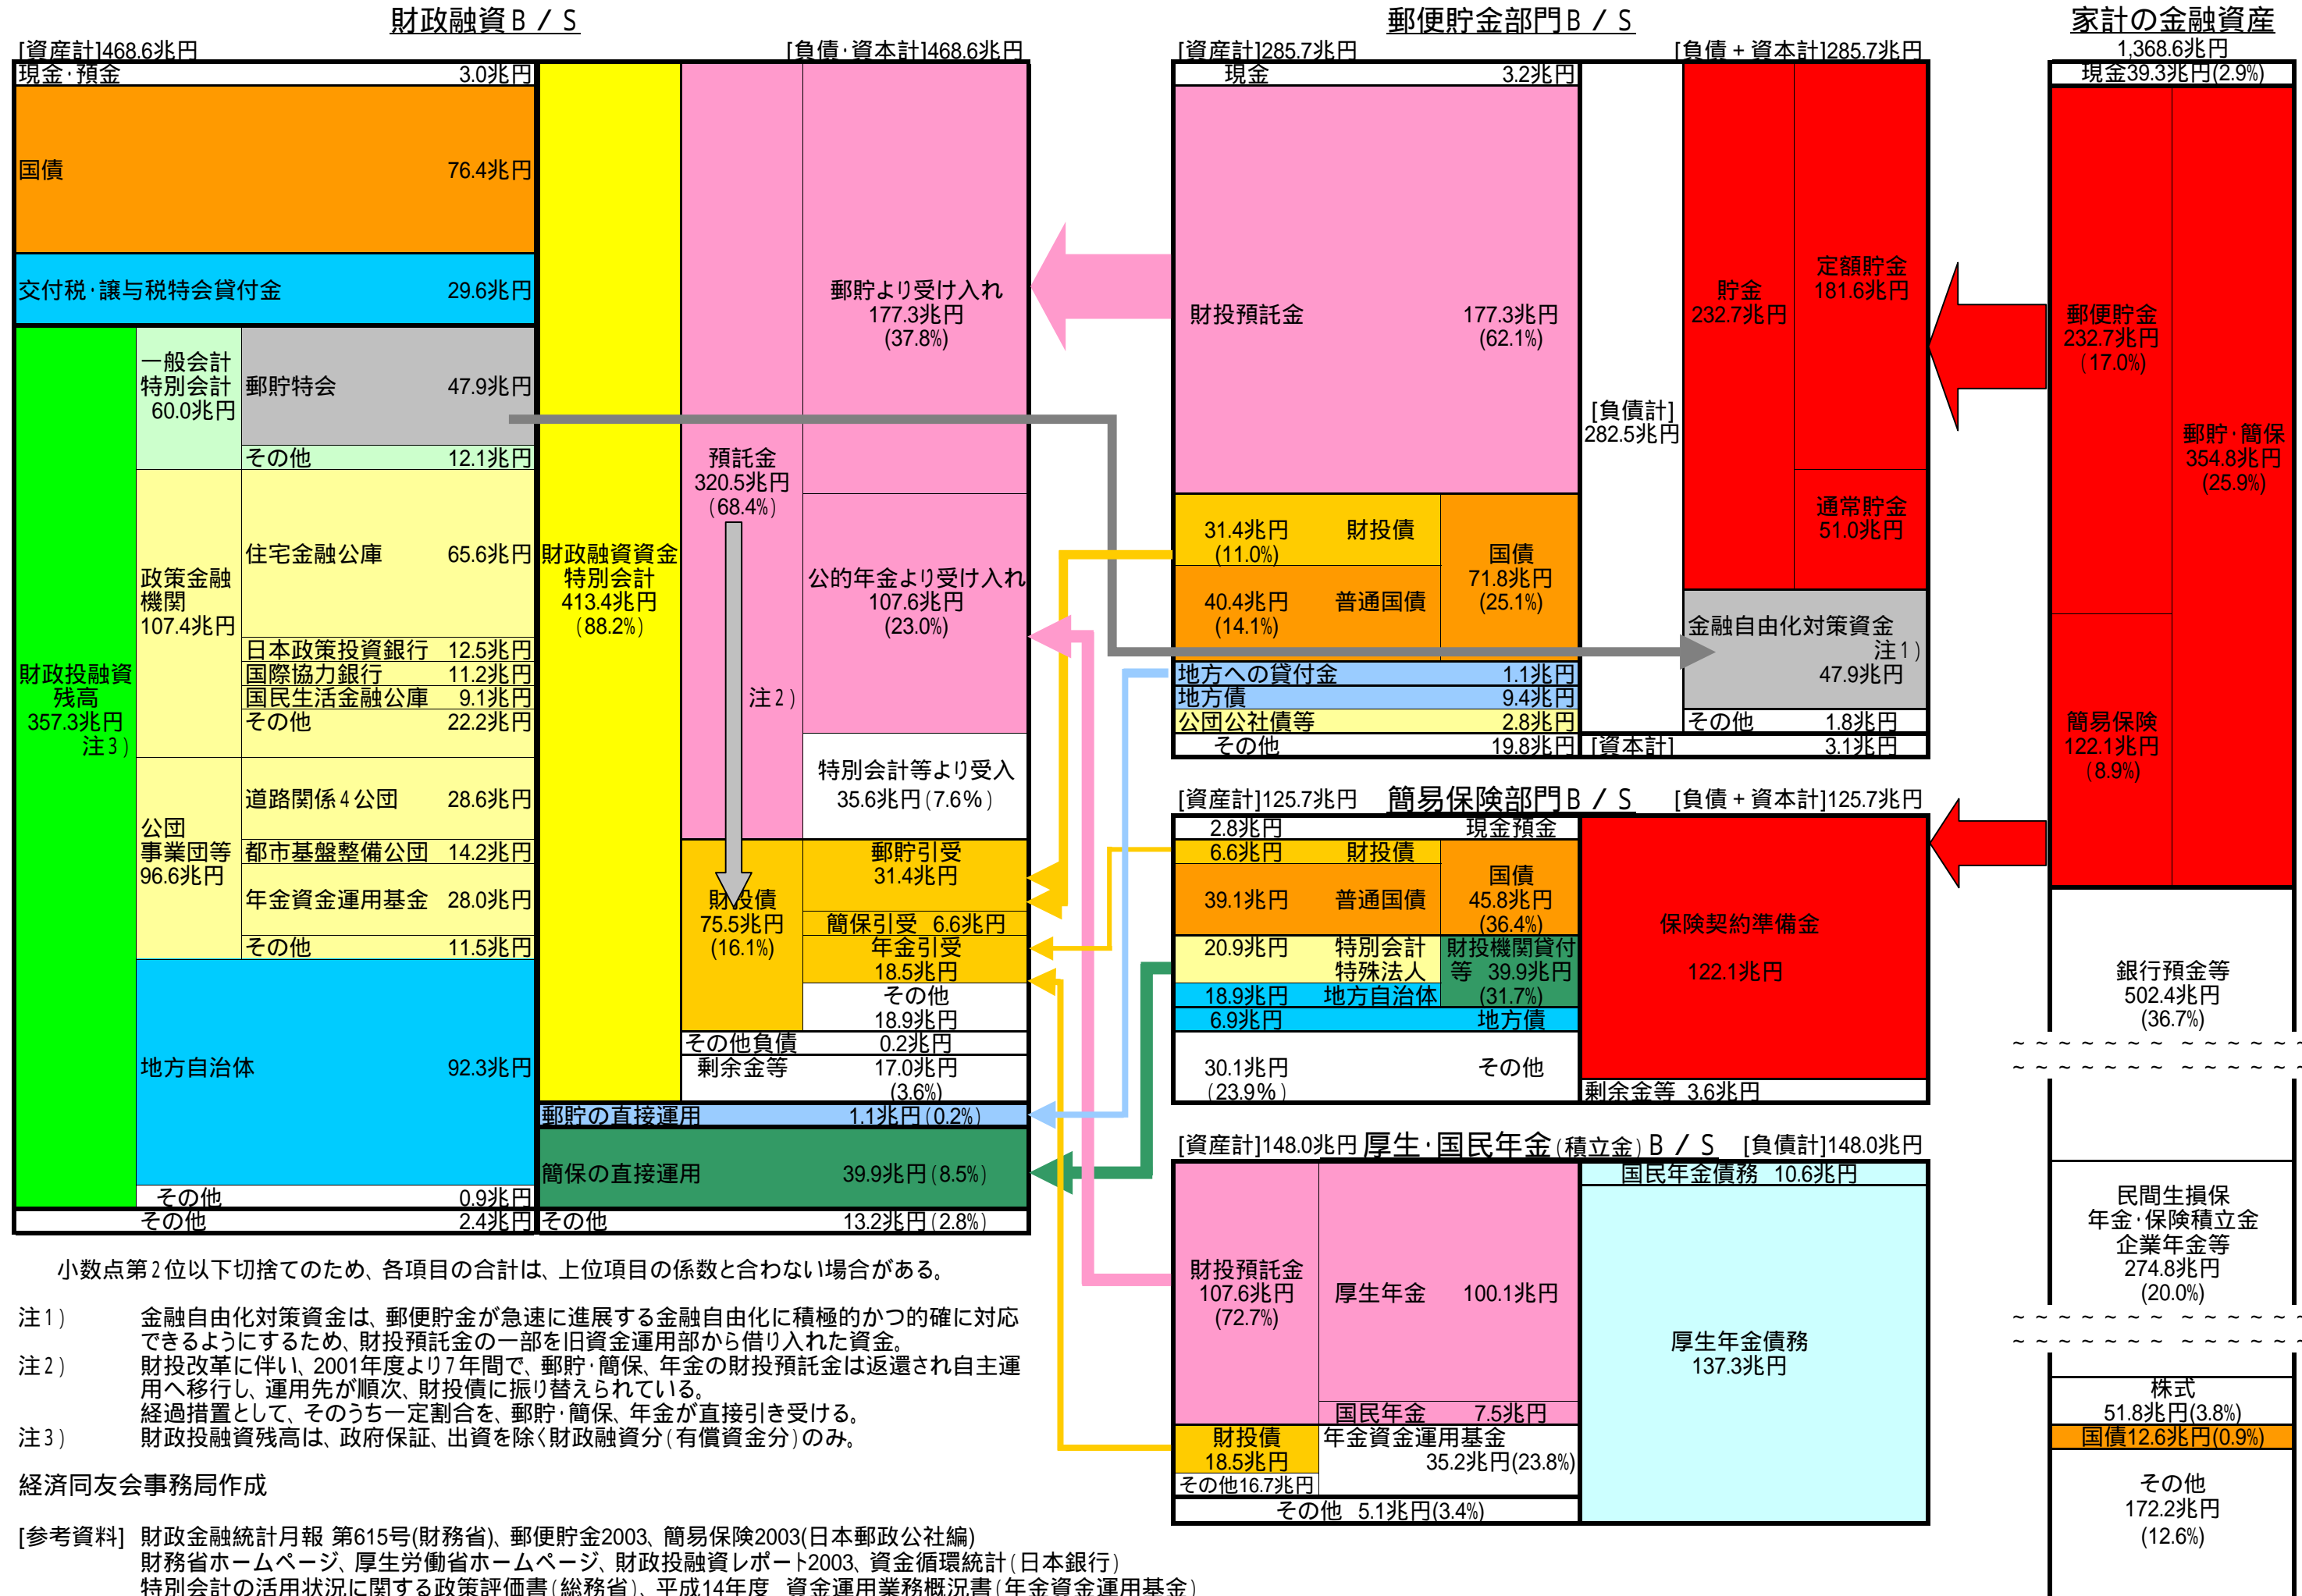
財政融資Ｂ／Ｓ

[資産計]468.6兆円　[負債·資本計]468.6兆円

現金·預金　3.0兆円

国債　76.4兆円

交付税·譲与税特会貸付金　29.6兆円

財政投融資残高　357.3兆円　注３）

一般会計特別会計　60.0兆円
郵貯特会　47.9兆円
その他　12.1兆円

政策金融機関　107.4兆円
住宅金融公庫　65.6兆円
日本政策投資銀行　12.5兆円
国際協力銀行　11.2兆円
国民生活金融公庫　9.1兆円
その他　22.2兆円

公団事業団等　96.6兆円
道路関係４公団　28.6兆円
都市基盤整備公団　14.2兆円
年金資金運用基金　28.0兆円
その他　11.5兆円

地方自治体　92.3兆円

その他　0.9兆円
その他　2.4兆円

財政融資資金特別会計　413.4兆円（88.2%）

預託金　320.5兆円（68.4%）

郵貯より受け入れ　177.3兆円　(37.8%)

公的年金より受け入れ　107.6兆円　(23.0%)

注２）

特別会計等より受入　35.6兆円（7.6%）

財投債　75.5兆円　(16.1%)

郵貯引受　31.4兆円
簡保引受　6.6兆円
年金引受　18.5兆円
その他　18.9兆円

その他負債　0.2兆円
剰余金等　17.0兆円　(3.6%)

郵貯の直接運用　1.1兆円（0.2%）

簡保の直接運用　39.9兆円（8.5%）

その他　13.2兆円（2.8%）

郵便貯金部門Ｂ／Ｓ

[資産計]285.7兆円　[負債＋資本計]285.7兆円

現金　3.2兆円

財投預託金　177.3兆円　(62.1%)

31.4兆円　(11.0%)　財投債
40.4兆円　(14.1%)　普通国債
国債　71.8兆円　(25.1%)

地方への貸付金　1.1兆円
地方債　9.4兆円
公団公社債等　2.8兆円
その他　19.8兆円

[負債計]　282.5兆円

貯金　232.7兆円
定額貯金　181.6兆円
通常貯金　51.0兆円

金融自由化対策資金　注１）　47.9兆円

その他　1.8兆円
[資本計]　3.1兆円

[資産計]125.7兆円　簡易保険部門Ｂ／Ｓ　[負債＋資本計]125.7兆円

2.8兆円　現金預金
6.6兆円　財投債
39.1兆円　普通国債
国債　45.8兆円　(36.4%)
20.9兆円　特別会計特殊法人
財政機関貸付等　39.9兆円　(31.7%)
18.9兆円　地方自治体
6.9兆円　地方債
30.1兆円　(23.9%)　その他

保険契約準備金　122.1兆円

剰余金等　3.6兆円

[資産計]148.0兆円　厚生·国民年金(積立金)Ｂ／Ｓ　[負債計]148.0兆円

財投預託金　107.6兆円　(72.7%)

厚生年金　100.1兆円
国民年金　7.5兆円

財投債　18.5兆円
年金資金運用基金　35.2兆円(23.8%)
その他16.7兆円
その他　5.1兆円(3.4%)

国民年金債務　10.6兆円

厚生年金債務　137.3兆円

家計の金融資産

1,368.6兆円

現金39.3兆円(2.9%)

郵便貯金　232.7兆円　(17.0%)

郵貯·簡保　354.8兆円　(25.9%)

簡易保険　122.1兆円　(8.9%)

銀行預金等　502.4兆円　(36.7%)

民間生損保年金·保険積立金企業年金等　274.8兆円　(20.0%)

株式　51.8兆円(3.8%)

国債12.6兆円(0.9%)

その他　172.2兆円　(12.6%)

小数点第２位以下切捨てのため、各項目の合計は、上位項目の係数と合わない場合がある。

注１）　金融自由化対策資金は、郵便貯金が急速に進展する金融自由化に積極的かつ的確に対応できるようにするため、財投預託金の一部を旧資金運用部から借り入れた資金。

注２）　財投改革に伴い、2001年度より７年間で、郵貯·簡保、年金の財投預託金は返還され自主運用へ移行し、運用先が順次、財投債に振り替えられている。
経過措置として、そのうち一定割合を、郵貯·簡保、年金が直接引き受ける。

注３）　財政投融資残高は、政府保証、出資を除く財政融資分（有償資金分）のみ。

経済同友会事務局作成

[参考資料]　財政金融統計月報 第615号(財務省)、郵便貯金2003、簡易保険2003(日本郵政公社編)
財務省ホームページ、厚生労働省ホームページ、財政投融資レポート2003、資金循環統計（日本銀行）
特別会計の活用状況に関する政策評価書（総務省）、平成14年度　資金運用業務概況書（年金資金運用基金）